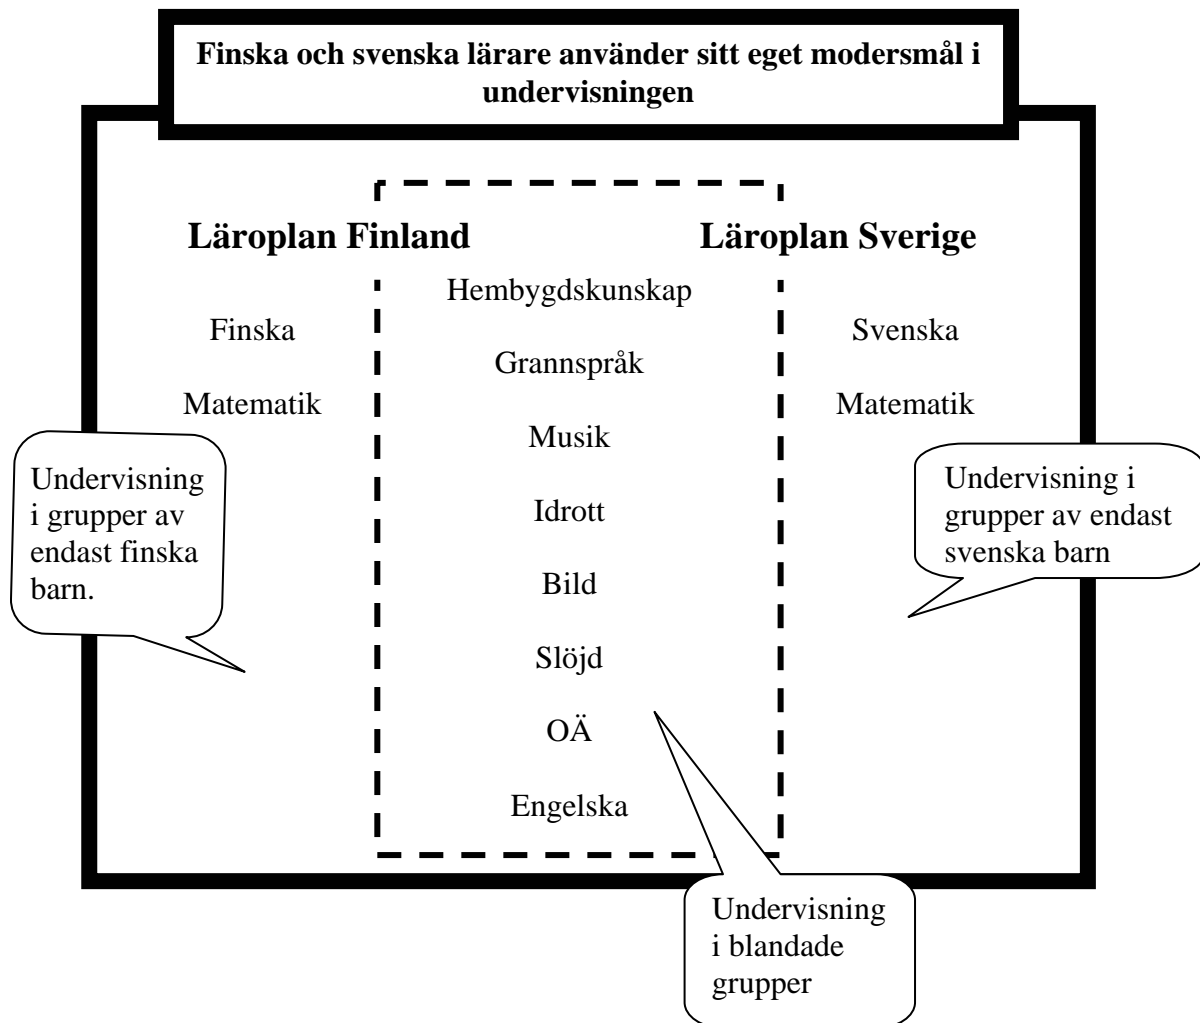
Finska och svenska lärare använder sitt eget modersmål i undervisningen

Läroplan Finland

Läroplan Sverige

Finska

Matematik

Hembygdskunskap

Grannspråk

Musik

Idrott

Bild

Slöjd

OÄ

Engelska

Svenska

Matematik

Undervisning i grupper av endast finska barn.

Undervisning i grupper av endast svenska barn

Undervisning i blandade grupper